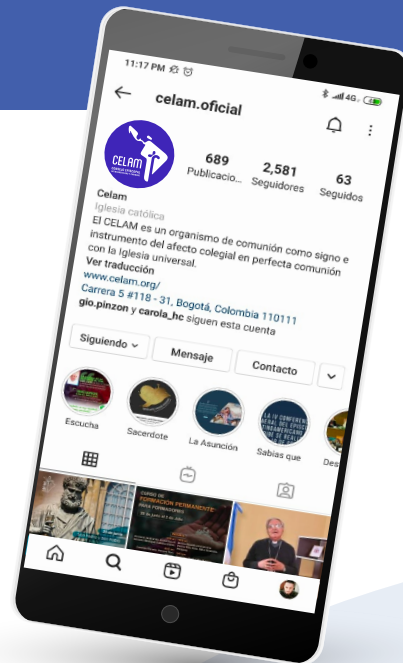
11:17 PM

celam.oficial

CELAM

689 Publicacio...

2,581 Seguidores

63 Seguidos

Celam
Iglesia católica
El CELAM es un organismo de comunión como signo e instrumento del afecto colegial en perfecta comunión con la Iglesia universal.
Ver traducción
www.celam.org/
Carrera 5 #118 - 31, Bogotá, Colombia 110111
gio.pinzon y carola_hc siguen esta cuenta

Siguiendo

Mensaje

Contacto

Escucha

Sacerdote

La Asunción

Sabias que

Des

CURSO DE FORMACIÓN PERMANENTE